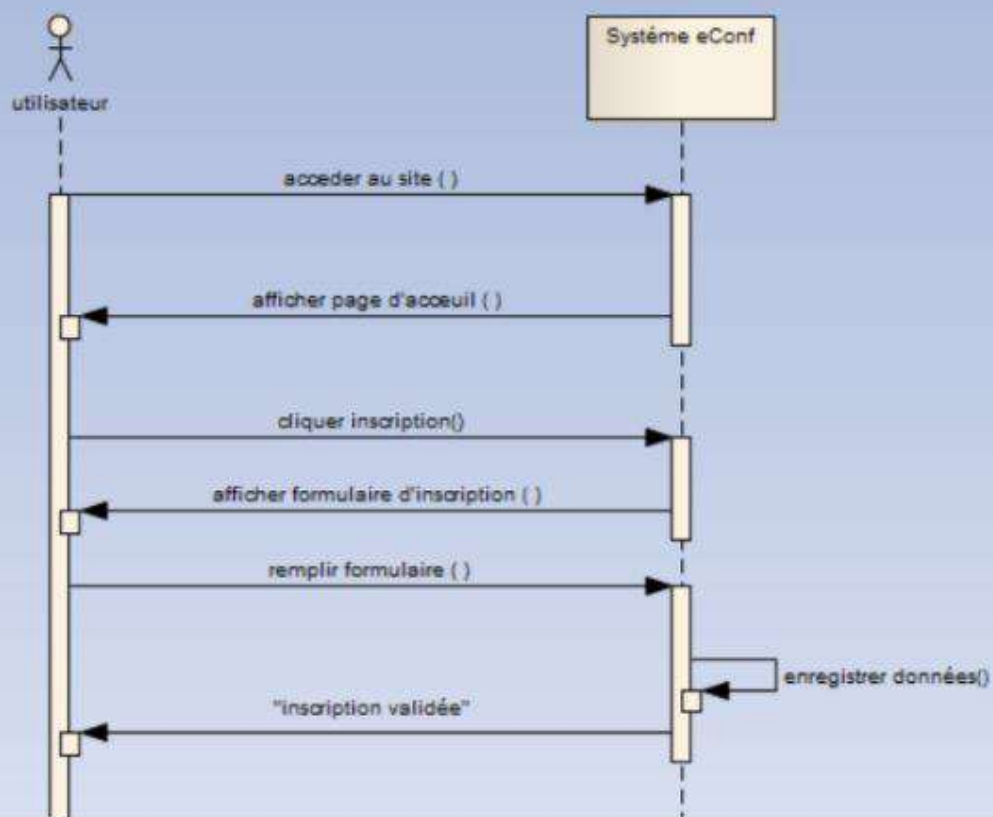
utilisateur

Systéme eConf

acceder au site ( )

afficher page d'acceuil ( )

cliquer inscription()

afficher formulaire d'inscription ( )

remplir formulaire ( )

enregistrer données()

"inscription validée"